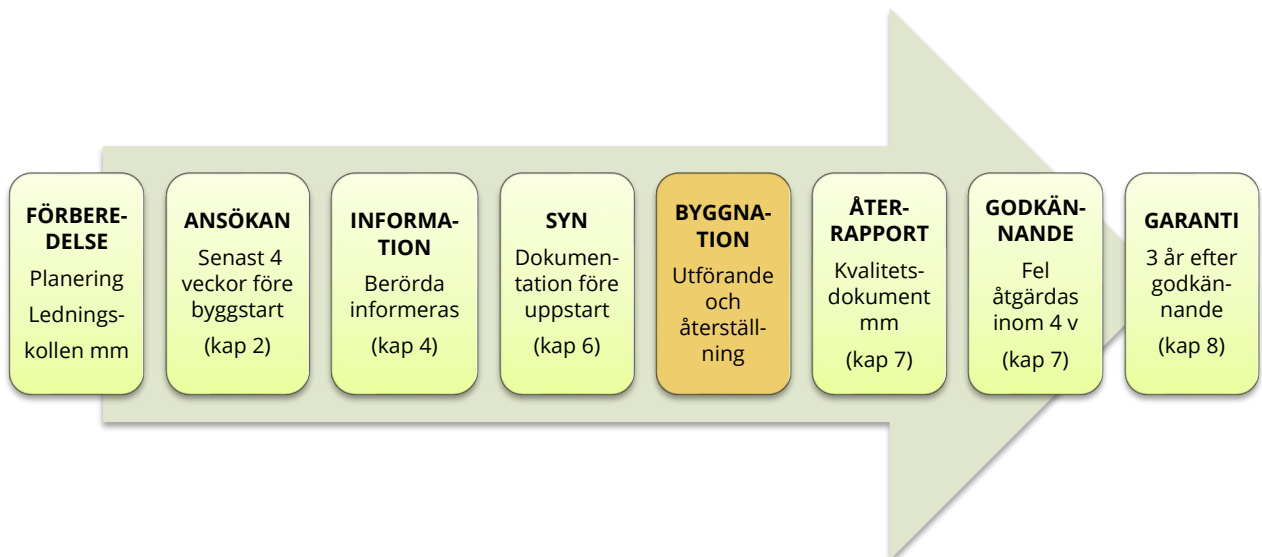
FÖRBEREDELSE
Planering
Ledningskollen mm

ANSÖKAN
Senast 4 veckor före byggstart
(kap 2)

INFORMATION
Berörda informeras
(kap 4)

SYN
Dokumentation före uppstart
(kap 6)

BYGGNATION
Utförande och återställning

ÅTERRAPPORT
Kvalitetsdokument mm
(kap 7)

GODKÄNNANDE
Fel åtgärdas inom 4 v
(kap 7)

GARANTI
3 år efter godkännande
(kap 8)